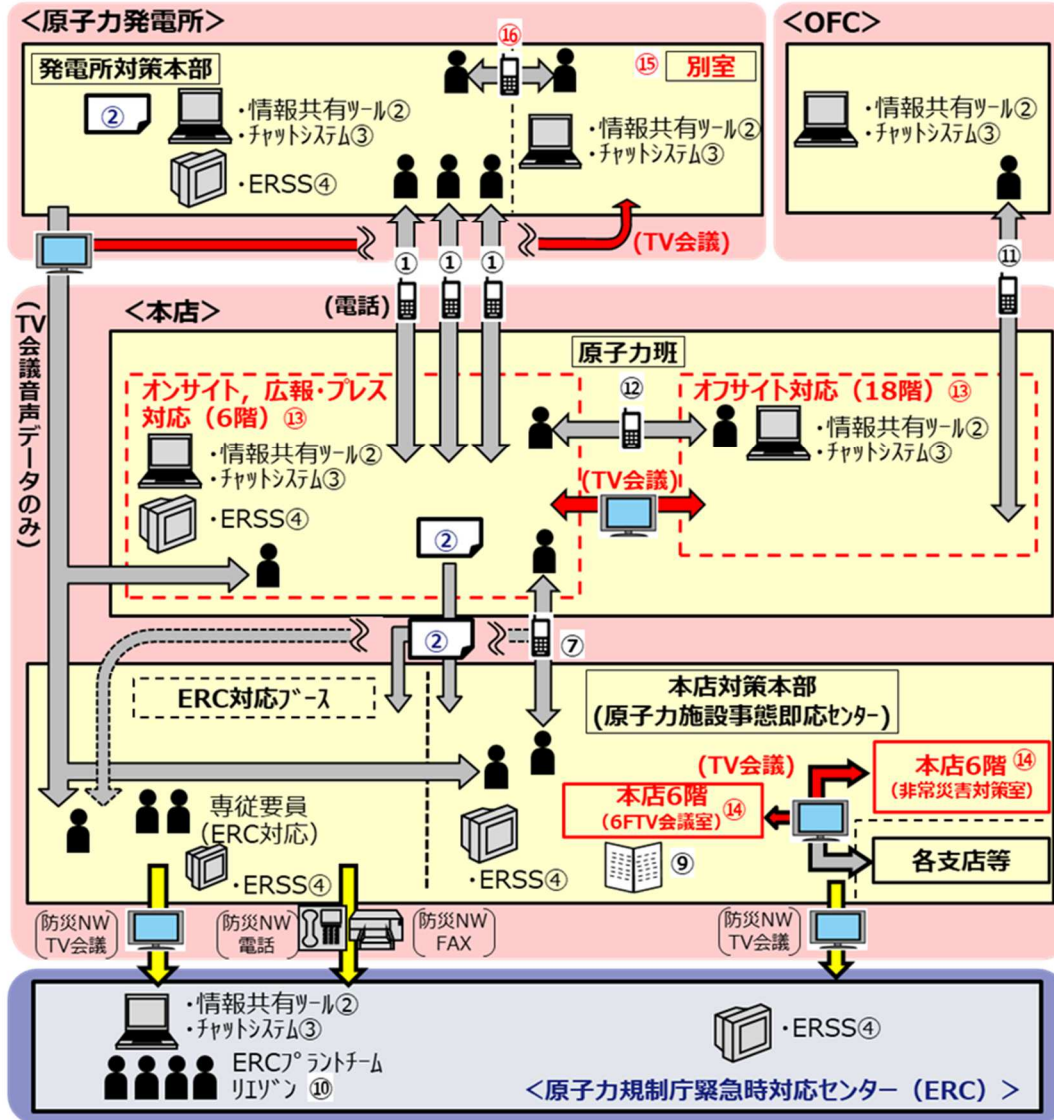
<原子力発電所>

発電所対策本部

②

・情報共有ﾂｰﾙ②
・ﾁｬｯﾄｼｽﾃﾑ③

・ERSS④

⑯

⑮ 別室

・情報共有ﾂｰﾙ②
・ﾁｬｯﾄｼｽﾃﾑ③

(TV会議)

<OFC>

・情報共有ﾂｰﾙ②
・ﾁｬｯﾄｼｽﾃﾑ③

⑪

① ① ①

(電話)

(TV会議音声データのみ)

<本店>

原子力班

オンサイト，広報・プレス対応（6階）⑬

・情報共有ﾂｰﾙ②
・ﾁｬｯﾄｼｽﾃﾑ③

・ERSS④

⑫

オフサイト対応（18階）⑬

・情報共有ﾂｰﾙ②
・ﾁｬｯﾄｼｽﾃﾑ③

(TV会議)

②

②

⑦

ERC対応ﾌﾞｰｽ

本店対策本部
(原子力施設事態即応ｾﾝﾀｰ)

(TV会議)

本店6階 ⑭
(非常災害対策室)

本店6階 ⑭
(6FTV会議室)

専従要員
(ERC対応)

・ERSS④

・ERSS④

⑨

各支店等

防災NW
TV会議

防災NW
電話

防災NW
FAX

防災NW
TV会議

・情報共有ﾂｰﾙ②
・ﾁｬｯﾄｼｽﾃﾑ③

ERCﾌﾟﾗﾝﾄﾁｰﾑ
ﾘｴｿﾞﾝ ⑩

・ERSS④

<原子力規制庁緊急時対応センター（ERC）>